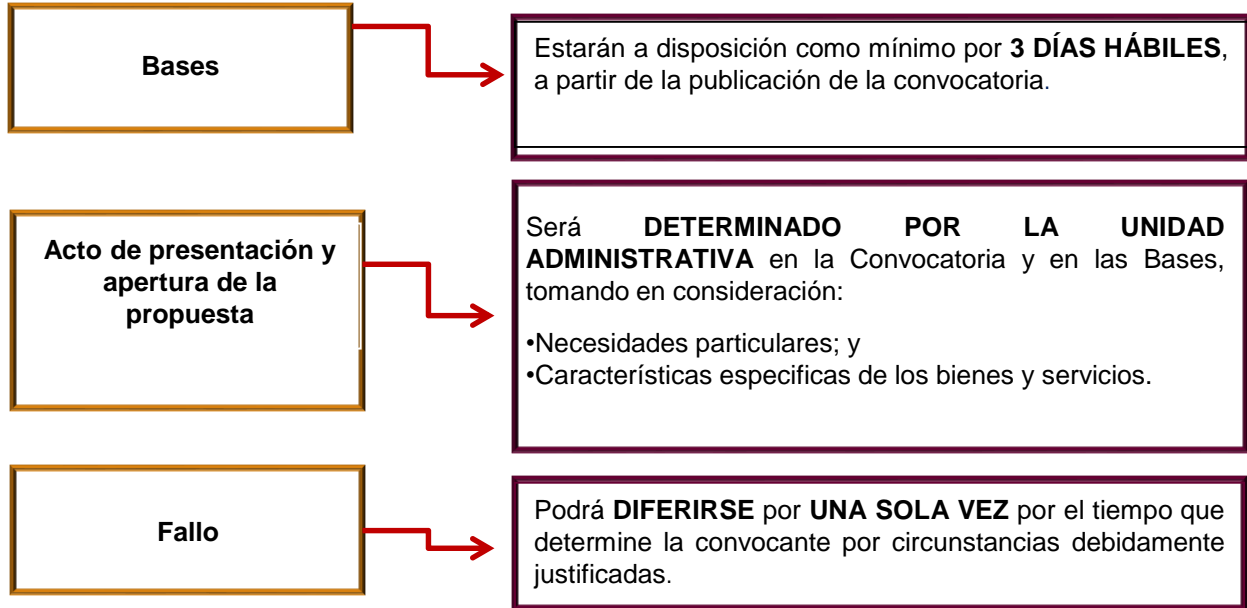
Bases

Estarán a disposición como mínimo por 3 DÍAS HÁBILES, a partir de la publicación de la convocatoria.

Acto de presentación y apertura de la propuesta

Será DETERMINADO POR LA UNIDAD ADMINISTRATIVA en la Convocatoria y en las Bases, tomando en consideración:

•Necesidades particulares; y
•Características especificas de los bienes y servicios.

Fallo

Podrá DIFERIRSE por UNA SOLA VEZ por el tiempo que determine la convocante por circunstancias debidamente justificadas.